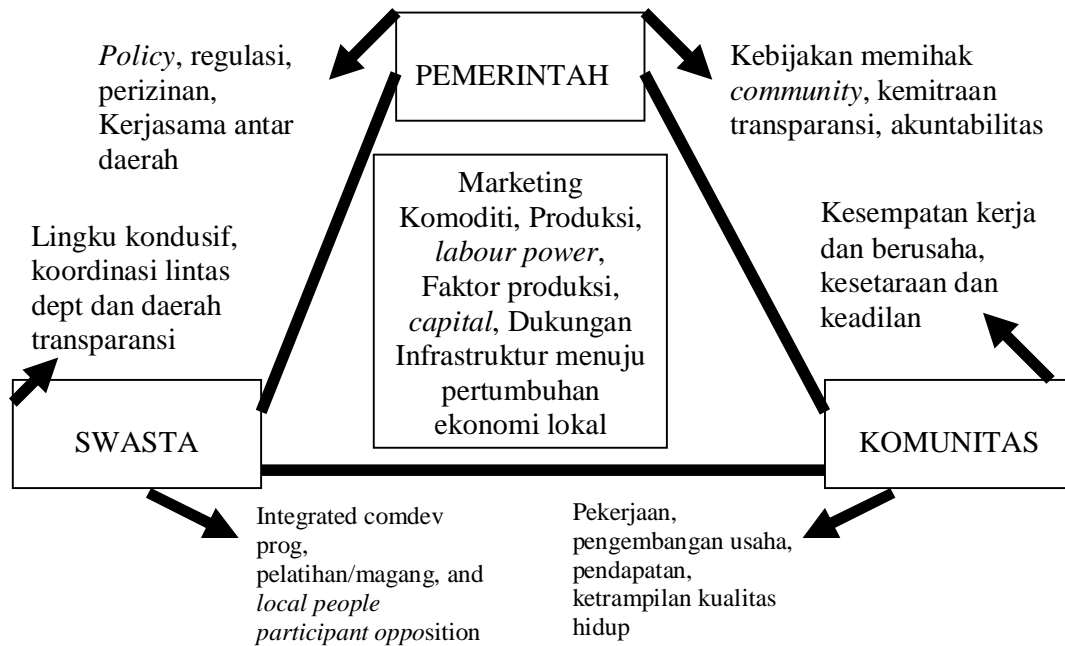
PEMERINTAH

*Policy*, regulasi, perizinan, Kerjasama antar daerah

Kebijakan memihak *community*, kemitraan transparansi, akuntabilitas

Marketing Komoditi, Produksi, *labour power*, Faktor produksi, *capital*, Dukungan Infrastruktur menuju pertumbuhan ekonomi lokal

Lingku kondusif, koordinasi lintas dept dan daerah transparansi

Kesempatan kerja dan berusaha, kesetaraan dan keadilan

SWASTA

KOMUNITAS

Integrated comdev prog, pelatihan/magang, and *local people participant oppo*sition

Pekerjaan, pengembangan usaha, pendapatan, ketrampilan kualitas hidup